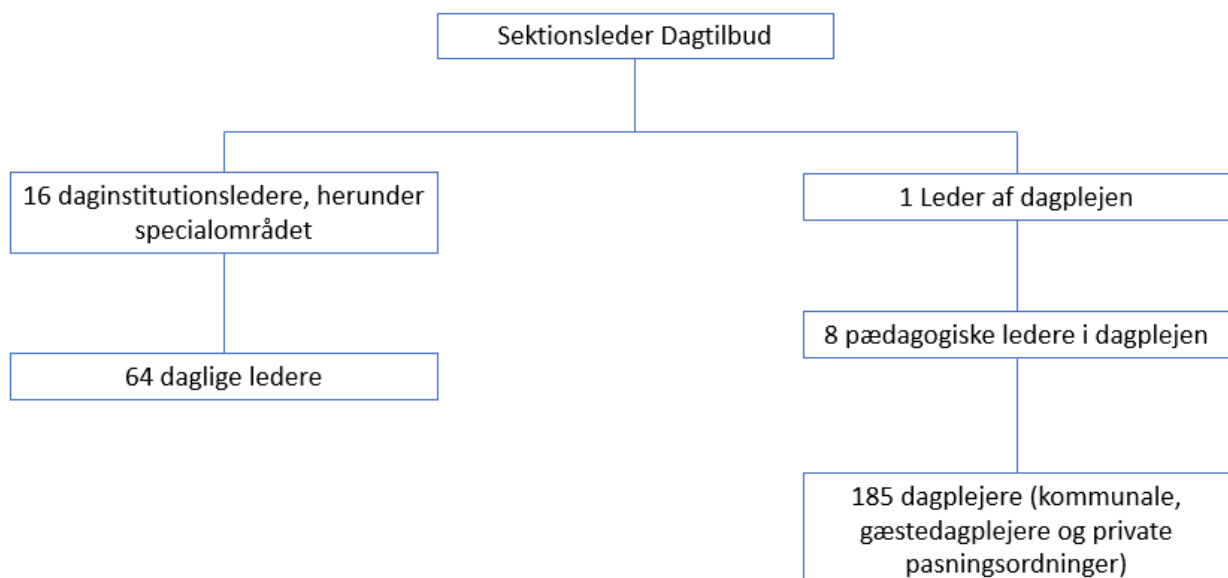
Sektionsleder Dagtilbud

16 daginstitutionsledere, herunder specialområdet

64 daglige ledere

1 Leder af dagplejen

8 pædagogiske ledere i dagplejen

185 dagplejere (kommunale, gæstedagplejere og private pasningsordninger)